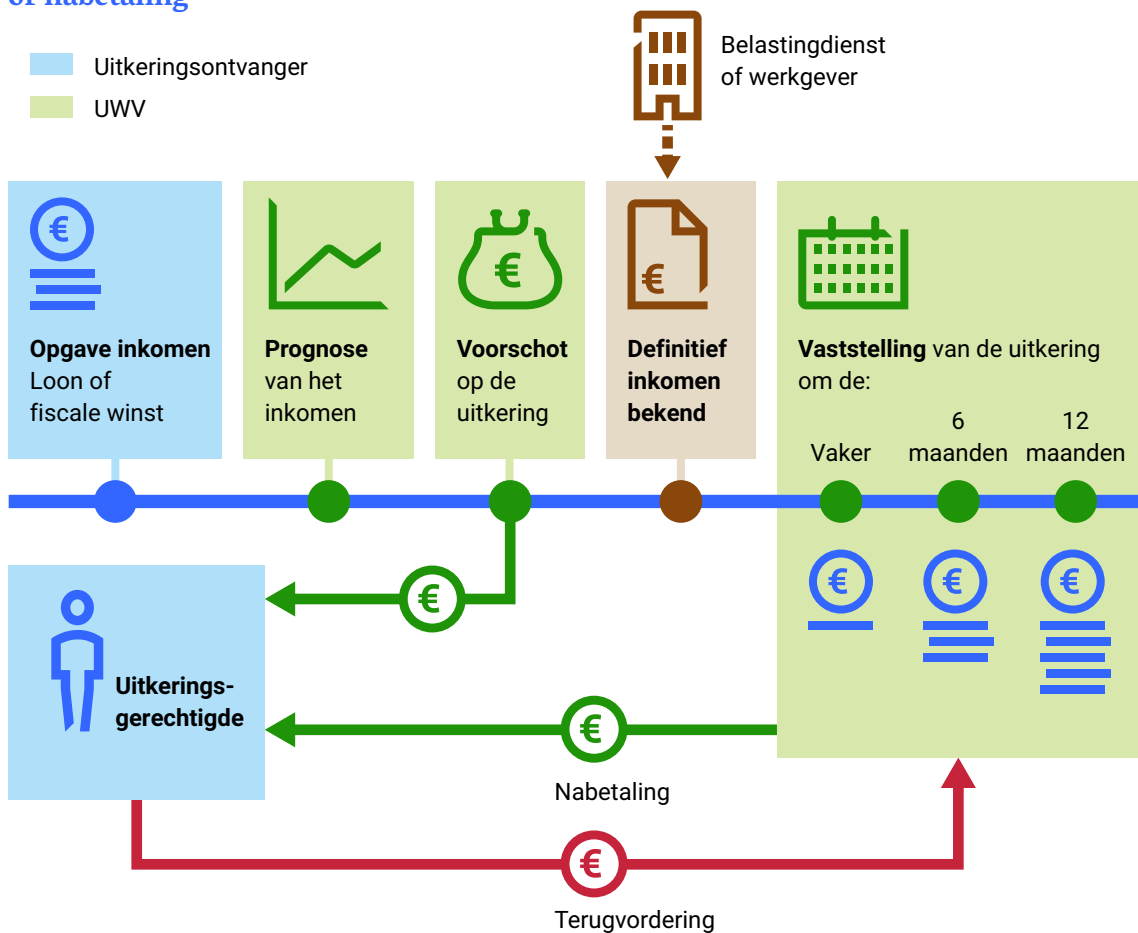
of nabetaling

Uitkeringsontvanger

UWV

Belastingdienst of werkgever

€

**Opgave inkomen** Loon of fiscale winst

**Prognose** van het inkomen

€

**Voorschot** op de uitkering

€

**Definitief inkomen bekend**

**Vaststelling** van de uitkering om de:

Vaker

6 maanden

12 maanden

€

€

€

€

**Uitkeringsgerechtigde**

€

Nabetaling

€

Terugvordering